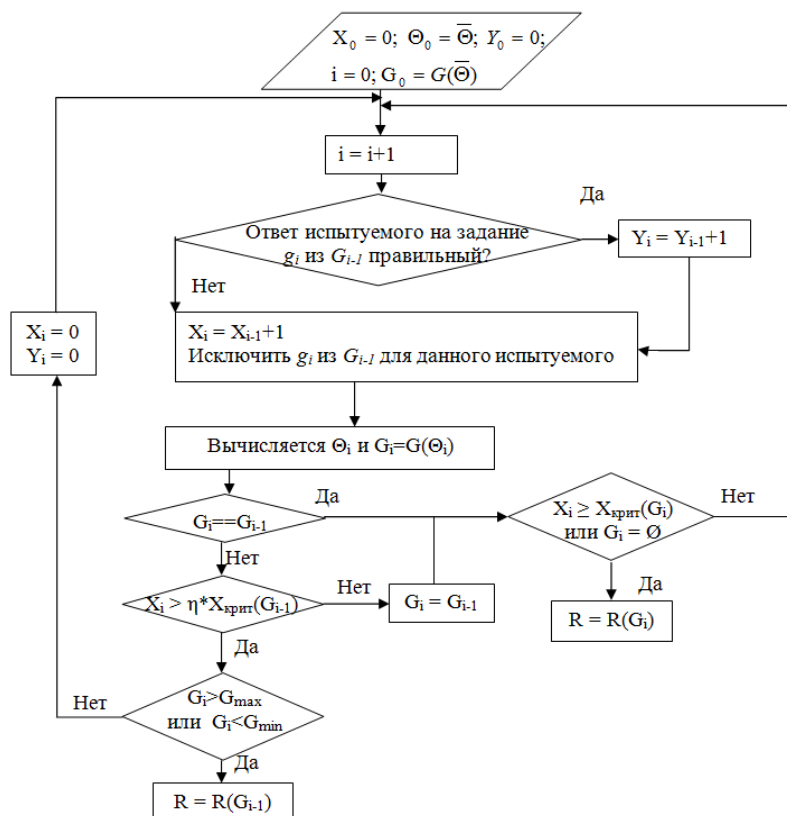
$X_0 = 0$; $\Theta_0 = \overline{\Theta}$; $Y_0 = 0$; $i = 0$; $G_0 = G(\overline{\Theta})$

$i = i+1$

Ответ испытуемого на задание $g_i$ из $G_{i-1}$ правильный?

Да

$Y_i = Y_{i-1}+1$

Нет

$X_i = X_{i-1}+1$
Исключить $g_i$ из $G_{i-1}$ для данного испытуемого

$X_i = 0$
$Y_i = 0$

Вычисляется $\Theta_i$ и $G_i=G(\Theta_i)$

$G_i==G_{i-1}$

Да

$X_i \geq X_{крит}(G_i)$ или $G_i = \varnothing$

Нет

Да

$R = R(G_i)$

Нет

$X_i > \eta * X_{крит}(G_{i-1})$

Нет

$G_i = G_{i-1}$

Да

$G_i > G_{max}$ или $G_i < G_{min}$

Нет

Да

$R = R(G_{i-1})$